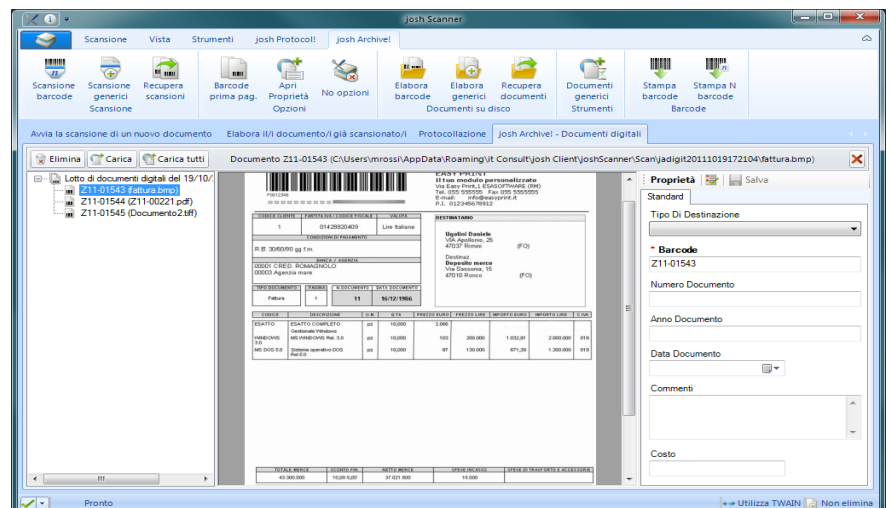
josh Scanner

Scansione Vista Strumenti josh Protocol! josh Archive!

Scansione barcode
Scansione generici
Recupera scansioni
Scansione

Barcode prima pag.
Apri Proprietà
No opzioni
Opzioni

Elabora barcode
Elabora generici
Recupera documenti
Documenti su disco

Documenti generici
Strumenti

Stampa barcode
Stampa N barcode
Barcode

Avvia la scansione di un nuovo documento | Elabora il/i documento/i già scansionato/i | Protocollazione | josh Archive! - Documenti digitali

Elimina | Carica | Carica tutti

Documento Z11-01543 (C:\Users\mrossi\AppData\Roaming\it Consult\josh Client\joshScanner\Scan\jadigit20110919172104\fattura.bmp)

Lotto di documenti digitali del 19/10/
Z11-01543 (fattura.bmp)
Z11-01544 (Z11-00221.pdf)
Z11-01545 (Documento2.tiff)

EASY PRINT
Il tuo modulo personalizzato
Via Easy Print,1 ESASOFTWARE (RM)
Tel. 055 555555 Fax 055 5555555
E-mail: info@easyprint.it
P.I. 012345678912

| CODICE CLIENTE | PARTITA IVA / CODICE FISCALE | VALUTA |
|---|---|---|
| 1 | 01428820409 | Lire Italiane |

CONDIZIONI DI PAGAMENTO
R.B. 30/60/90 gg f.m.

BANCA / AGENZIA
00001 CRED. ROMAGNOLO
00003 Agenzia mare

| TIPO DOCUMENTO | PAGINA | N.DOCUMENTO | DATA DOCUMENTO |
|---|---|---|---|
| Fattura | 1 | 11 | 16/12/1986 |

DESTINATARIO
Ugolini Daniele
VIA Apollonio, 25
47037 Rimini (FO)

Destinaz.
Deposito merce
Via Sassonia, 16
47010 Ronco (FO)

| CODICE | DESCRIZIONE | U.M. | Q.TA | PREZZO EURO | PREZZO LIRE | IMPORTO EURO | IMPORTO LIRE | C.IVA |
|---|---|---|---|---|---|---|---|---|
| ESATTO | ESATTO COMPLETO Gestionale Windows | pz | 10,000 | 2.000 | | | | |
| WINDOWS 3.0 | MS WINDOWS Rel. 3.0 | pz | 10,000 | 103 | 200.000 | 1.032,91 | 2.000.000 | 019 |
| MS DOS 5.0 | Sistema operativo DOS Rel.5.0 | pz | 10,000 | 67 | 130.000 | 671,39 | 1.300.000 | 019 |

| TOTALE MERCE | SCONTO FIN. | NETTO MERCE | SPESE INCASSO | SPESE DI TRASPORTO E ACCESSORIE |
|---|---|---|---|---|
| 43.300.000 | 10,00 5,00 | 37.021.500 | 15.000 | |

Proprietà | Salva
Standard
Tipo Di Destinazione
* Barcode
Z11-01543
Numero Documento
Anno Documento
Data Documento
Commenti
Costo

Pronto | Utilizza TWAIN | Non elimina